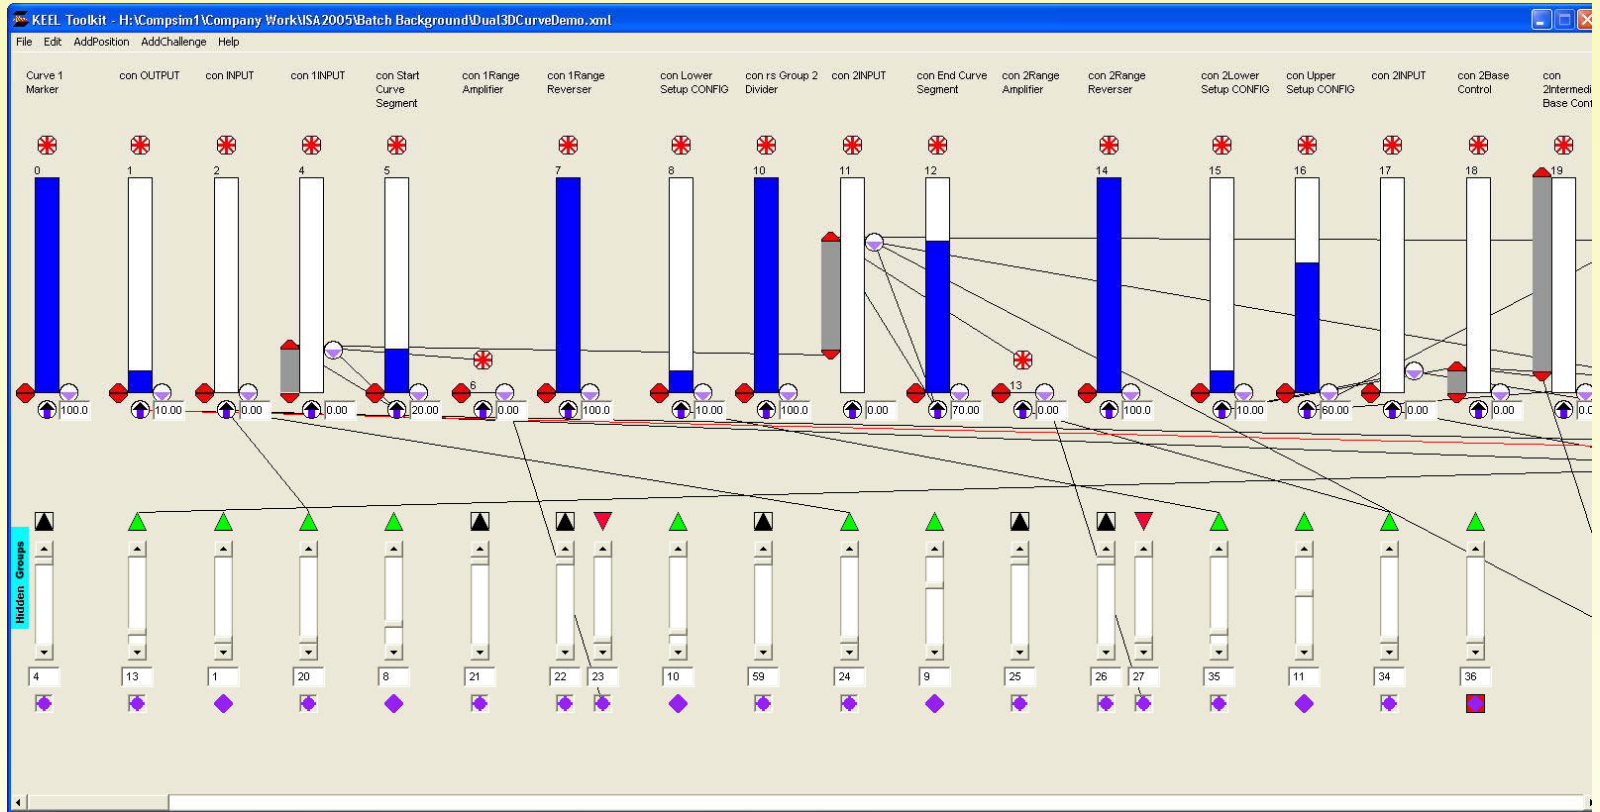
KEEL Toolkit - H:\Compsim1\Company Work\ISA2005\Batch Background\Dual3DCurveDemo.xml

File Edit AddPosition AddChallenge Help

Curve 1 Marker
con OUTPUT
con INPUT
con 1INPUT
con Start Curve Segment
con 1Range Amplifier
con 1Range Reverser
con Lower Setup CONFIG
con rs Group 2 Divider
con 2INPUT
con End Curve Segment
con 2Range Amplifier
con 2Range Reverser
con 2Lower Setup CONFIG
con Upper Setup CONFIG
con 2INPUT
con 2Base Control
con 2Intermedi Base Cont

0 1 2 4 5 7 8 10 11 12 14 15 16 17 18 19

6 13

100.0 10.00 0.00 0.00 20.00 0.00 100.0 10.00 100.0 0.00 70.00 0.00 100.0 10.00 60.00 0.00 0.00 0.0

Hidden Groups

4 13 1 20 8 21 22 23 10 59 24 9 25 26 27 35 11 34 36